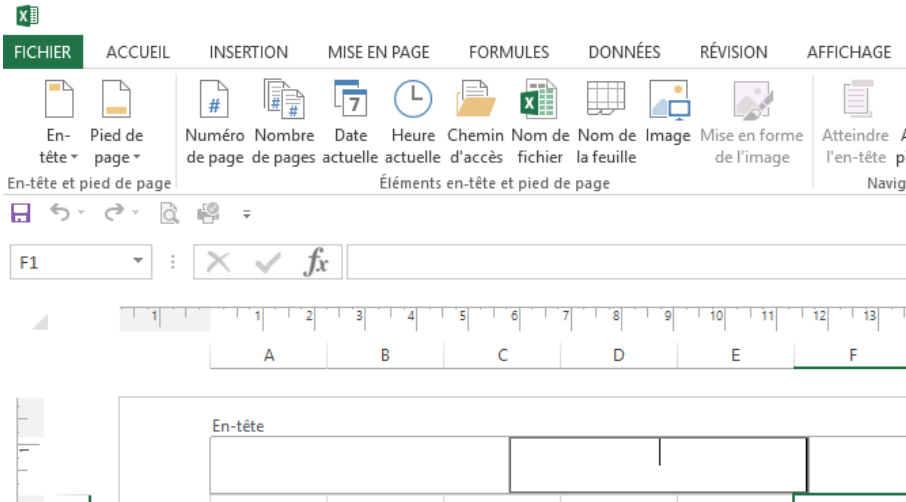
FICHIER ACCUEIL INSERTION MISE EN PAGE FORMULES DONNÉES RÉVISION AFFICHAGE

En-tête Pied de page
En-tête et pied de page

Numéro de page Nombre de pages Date actuelle Heure actuelle Chemin d'accès Nom de fichier Nom de la feuille Image Mise en forme de l'image
Éléments en-tête et pied de page

Atteindre l'en-tête
Navig

F1

$f_x$

1 1 2 3 4 5 6 7 8 9 10 11 12 13

A B C D E F

En-tête